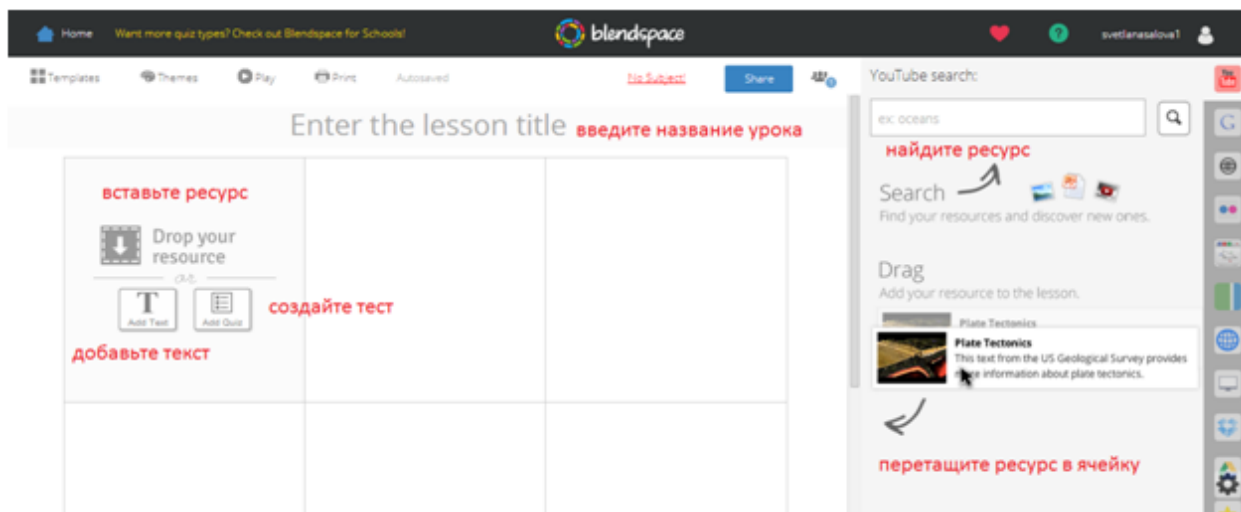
Home Want more quiz types? Check out Blendspace for Schools! blendspace svetlanasalova1

Templates Themes Play Print Autosaved No Subject Share

YouTube search:

ex: oceans

Enter the lesson title введите название урока

найдите ресурс

вставьте ресурс

Drop your resource

or

Add Text Add Quiz

создайте тест

добавьте текст

Search

Find your resources and discover new ones.

Drag

Add your resource to the lesson.

Plate Tectonics

Plate Tectonics

This text from the US Geological Survey provides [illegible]e information about plate tectonics.

перетащите ресурс в ячейку